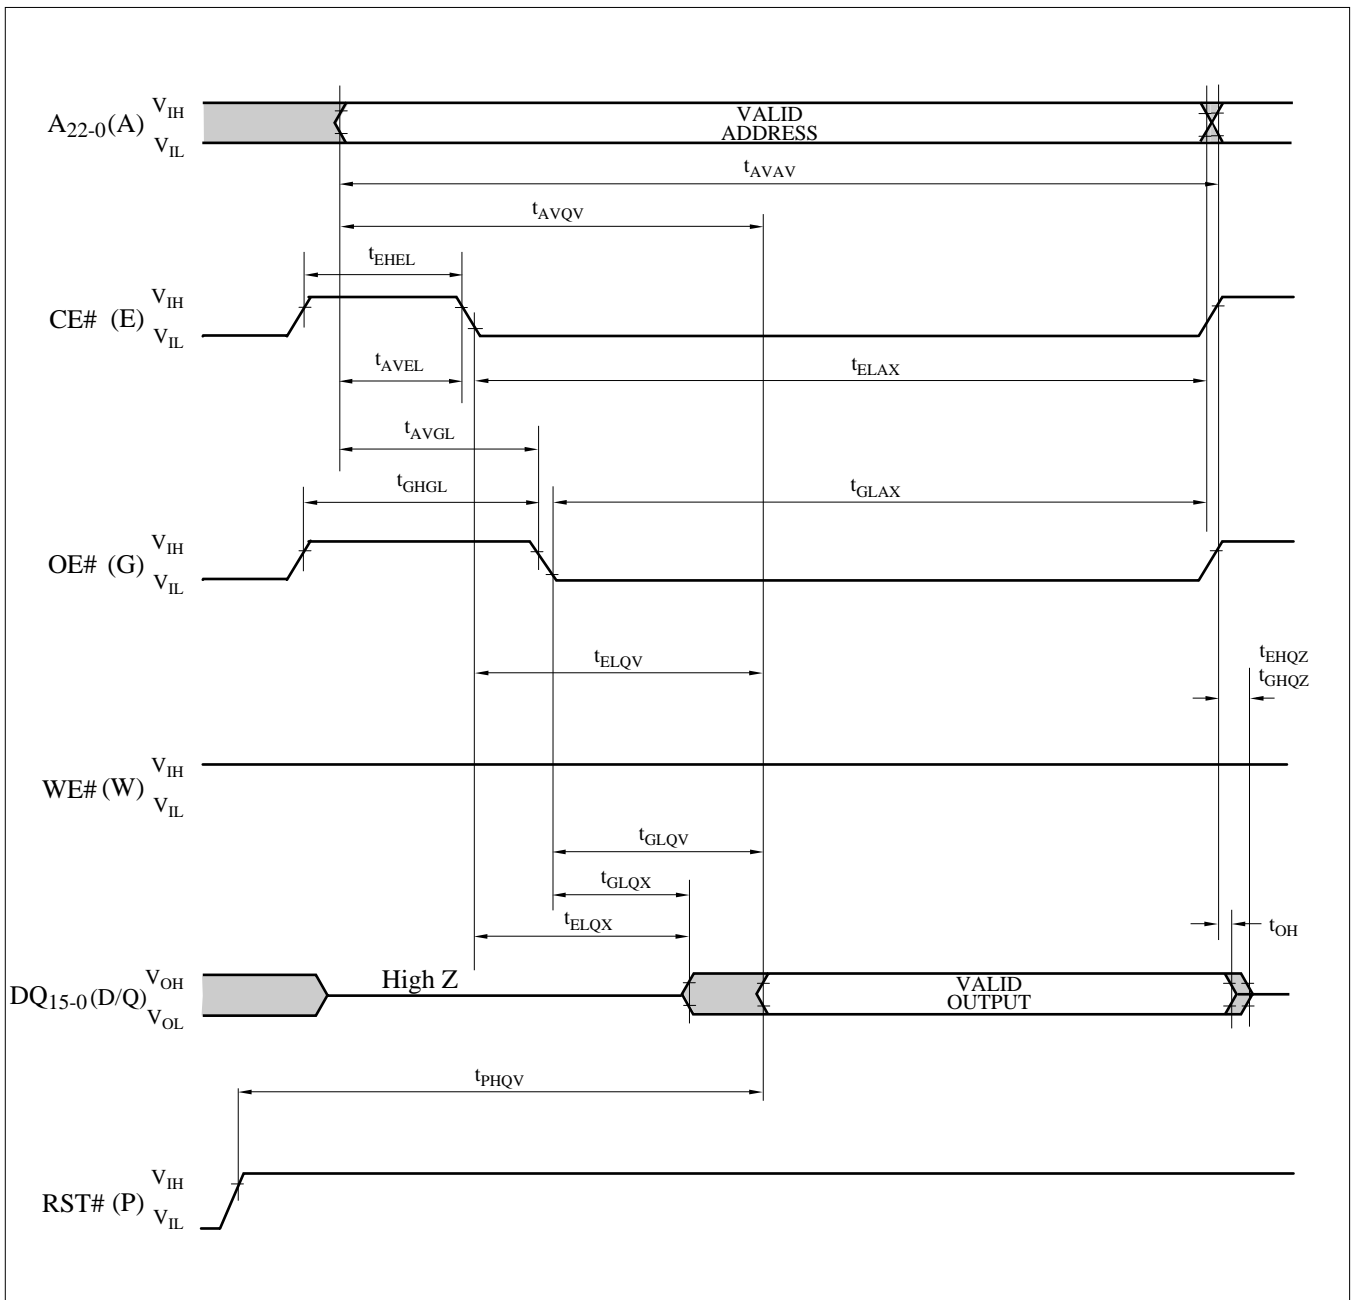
$A_{22-0}(A)$ $V_{IH}$ $V_{IL}$

VALID ADDRESS

$t_{AVAV}$

$t_{AVQV}$

$t_{EHEL}$

CE# (E) $V_{IH}$ $V_{IL}$

$t_{AVEL}$

$t_{ELAX}$

$t_{AVGL}$

$t_{GHGL}$

$t_{GLAX}$

OE# (G) $V_{IH}$ $V_{IL}$

$t_{ELQV}$

$t_{EHQZ}$
$t_{GHQZ}$

WE# (W) $V_{IH}$ $V_{IL}$

$t_{GLQV}$

$t_{GLQX}$

$t_{ELQX}$

$t_{OH}$

$DQ_{15-0}(D/Q)$ $V_{OH}$ $V_{OL}$

High Z

VALID OUTPUT

$t_{PHQV}$

RST# (P) $V_{IH}$ $V_{IL}$